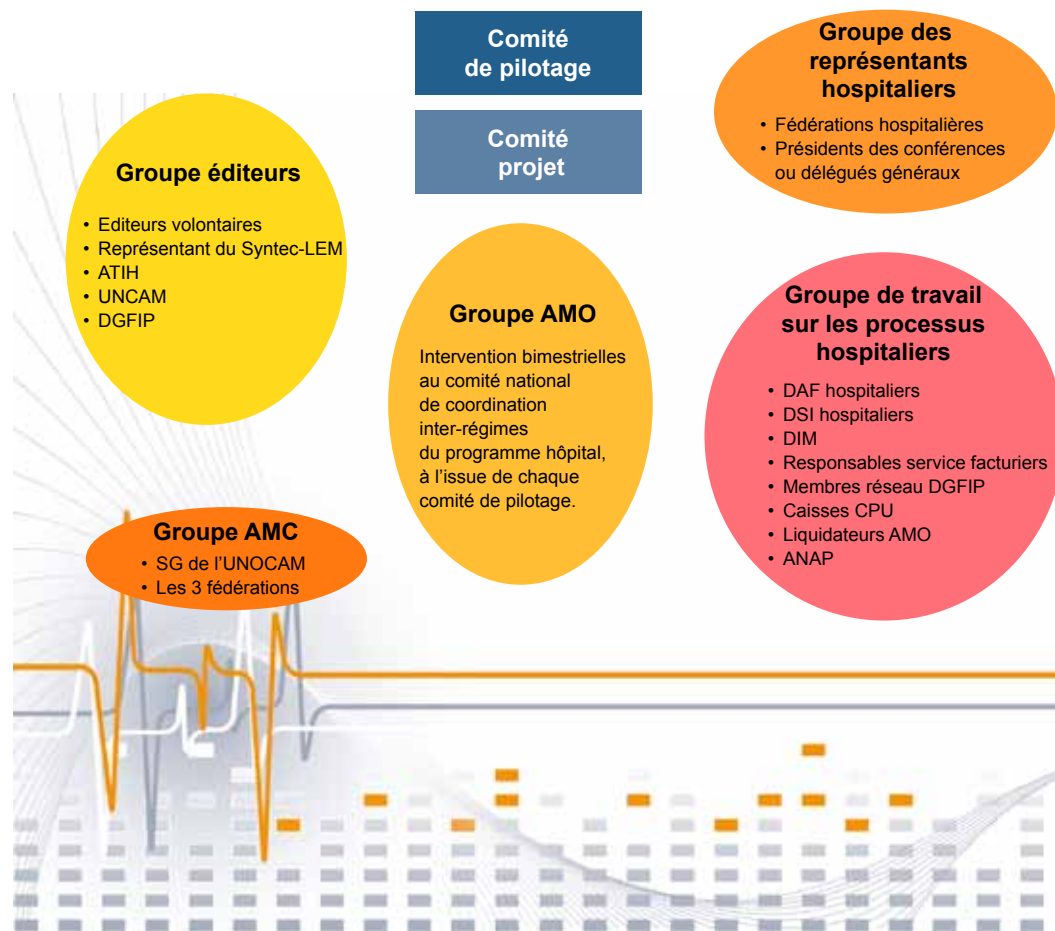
Comité de pilotage

Comité projet

Groupe des représentants hospitaliers

• Fédérations hospitalières
• Présidents des conférences ou délégués généraux

Groupe éditeurs

• Editeurs volontaires
• Représentant du Syntec-LEM
• ATIH
• UNCAM
• DGFIP

Groupe AMO

Intervention bimestrielles au comité national de coordination inter-régimes du programme hôpital, à l'issue de chaque comité de pilotage.

Groupe de travail sur les processus hospitaliers

• DAF hospitaliers
• DSI hospitaliers
• DIM
• Responsables service facturiers
• Membres réseau DGFIP
• Caisses CPU
• Liquidateurs AMO
• ANAP

Groupe AMC

• SG de l'UNOCAM
• Les 3 fédérations